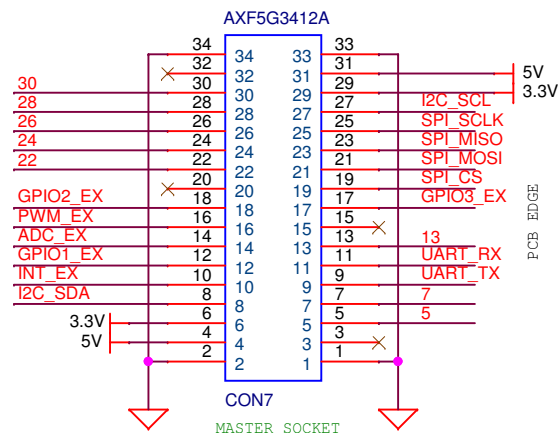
AXF5G3412A

| 34 | 34 | 33 | 33 |
|---|---|---|---|
| 32 | 32 | 31 | 31 |
| 30 | 30 | 29 | 29 |
| 28 | 28 | 27 | 27 |
| 26 | 26 | 25 | 25 |
| 24 | 24 | 23 | 23 |
| 22 | 22 | 21 | 21 |
| 20 | 20 | 19 | 19 |
| 18 | 18 | 17 | 17 |
| 16 | 16 | 15 | 15 |
| 14 | 14 | 13 | 13 |
| 12 | 12 | 11 | 11 |
| 10 | 10 | 9 | 9 |
| 8 | 8 | 7 | 7 |
| 6 | 6 | 5 | 5 |
| 4 | 4 | 3 | 3 |
| 2 | 2 | 1 | 1 |

30
28
26
24
22
GPIO2_EX
PWM_EX
ADC_EX
GPIO1_EX
INT_EX
I2C_SDA
3.3V
5V

5V
3.3V
I2C_SCL
SPI_SCLK
SPI_MISO
SPI_MOSI
SPI_CS
GPIO3_EX
13
UART_RX
UART_TX
7
5

PCB EDGE

CON7

MASTER SOCKET